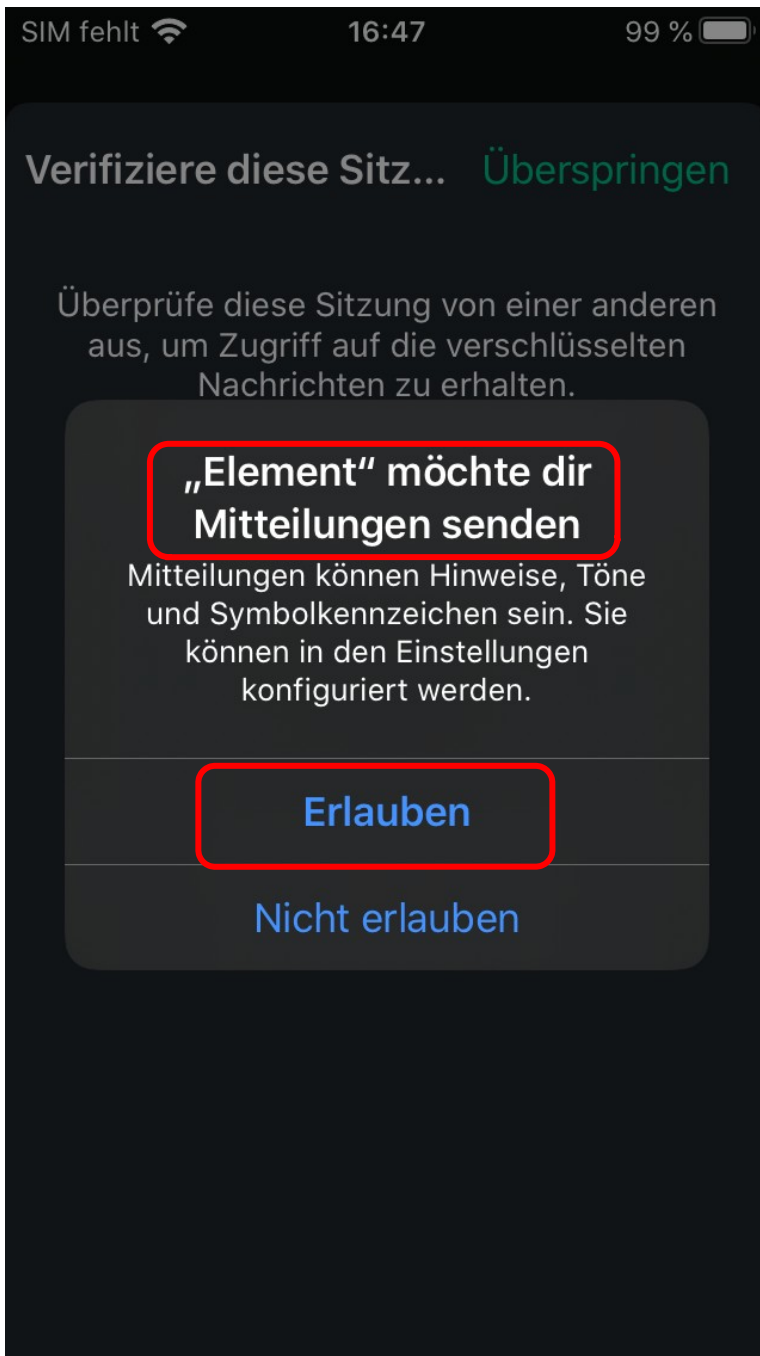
SIM fehlt 16:47 99 %

Verifiziere diese Sitz... Überspringen

Überprüfe diese Sitzung von einer anderen aus, um Zugriff auf die verschlüsselten Nachrichten zu erhalten.

„Element“ möchte dir Mitteilungen senden

Mitteilungen können Hinweise, Töne und Symbolkennzeichen sein. Sie können in den Einstellungen konfiguriert werden.

Erlauben

Nicht erlauben